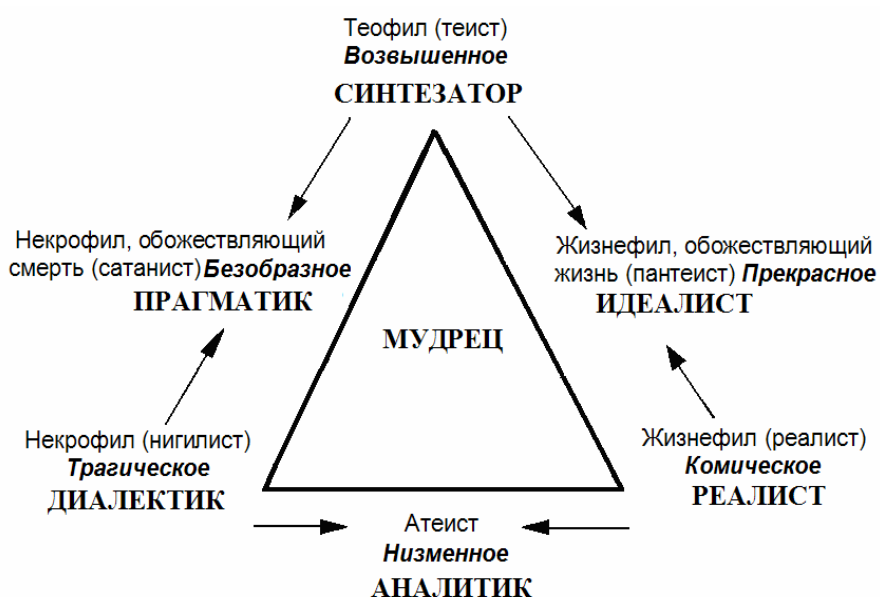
Теофил (теист)
Возвышенное
СИНТЕЗАТОР

Некрофил, обожествляющий смерть (сатанист) Безобразное
ПРАГМАТИК

Жизнефил, обожествляющий жизнь (пантеист) Прекрасное
ИДЕАЛИСТ

МУДРЕЦ

Некрофил (нигилист)
Трагическое
ДИАЛЕКТИК

Жизнефил (реалист)
Комическое
РЕАЛИСТ

Атеист
Низменное
АНАЛИТИК